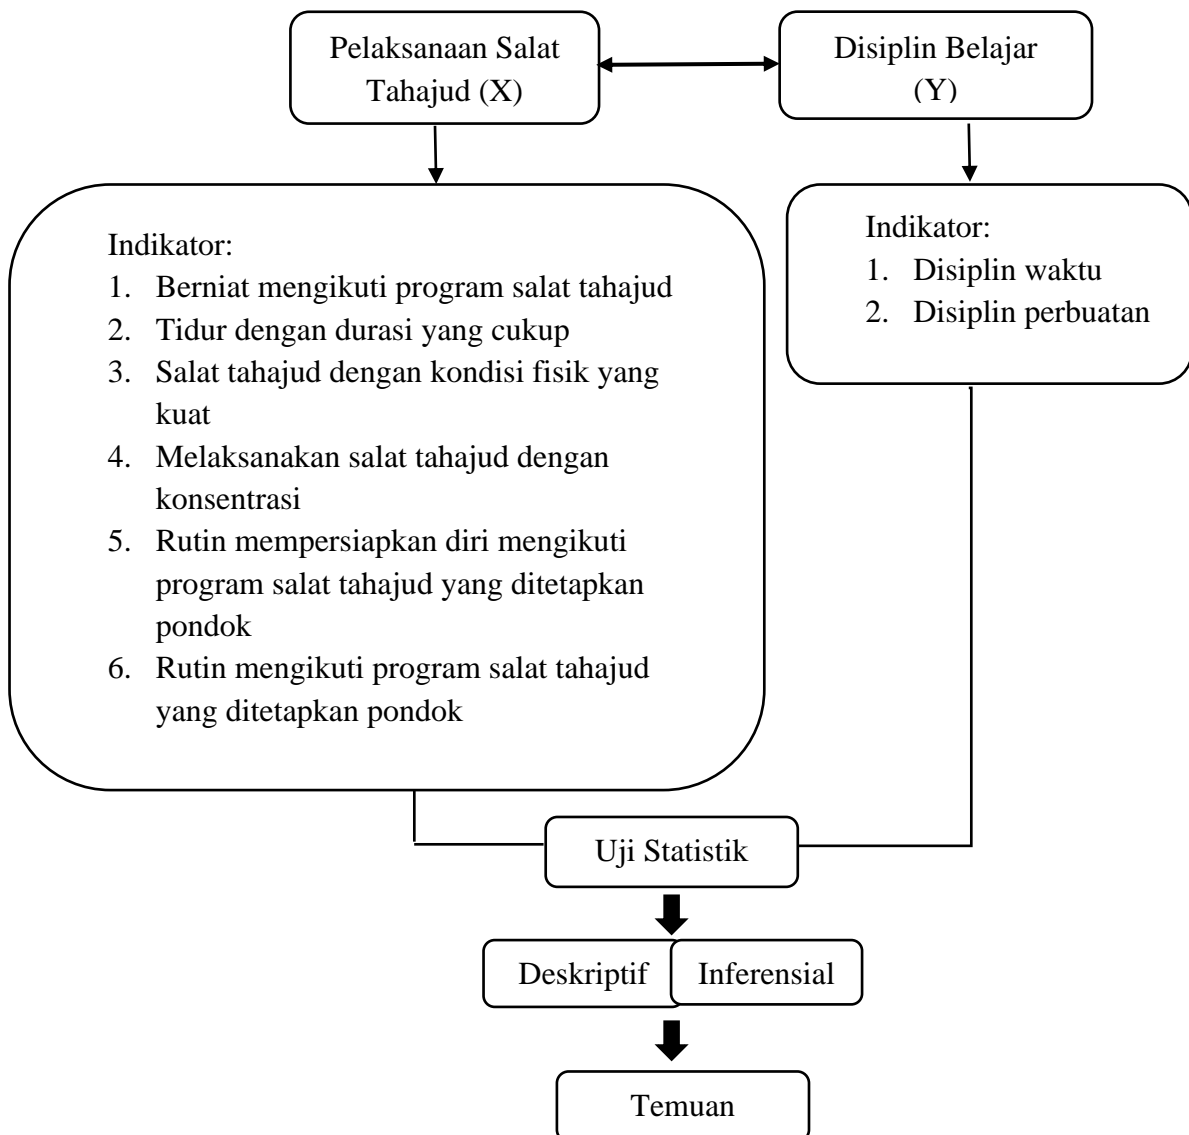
Pelaksanaan Salat Tahajud (X)

Disiplin Belajar (Y)

Indikator:
1. Berniat mengikuti program salat tahajud
2. Tidur dengan durasi yang cukup
3. Salat tahajud dengan kondisi fisik yang kuat
4. Melaksanakan salat tahajud dengan konsentrasi
5. Rutin mempersiapkan diri mengikuti program salat tahajud yang ditetapkan pondok
6. Rutin mengikuti program salat tahajud yang ditetapkan pondok

Indikator:
1. Disiplin waktu
2. Disiplin perbuatan

Uji Statistik

Deskriptif

Inferensial

Temuan